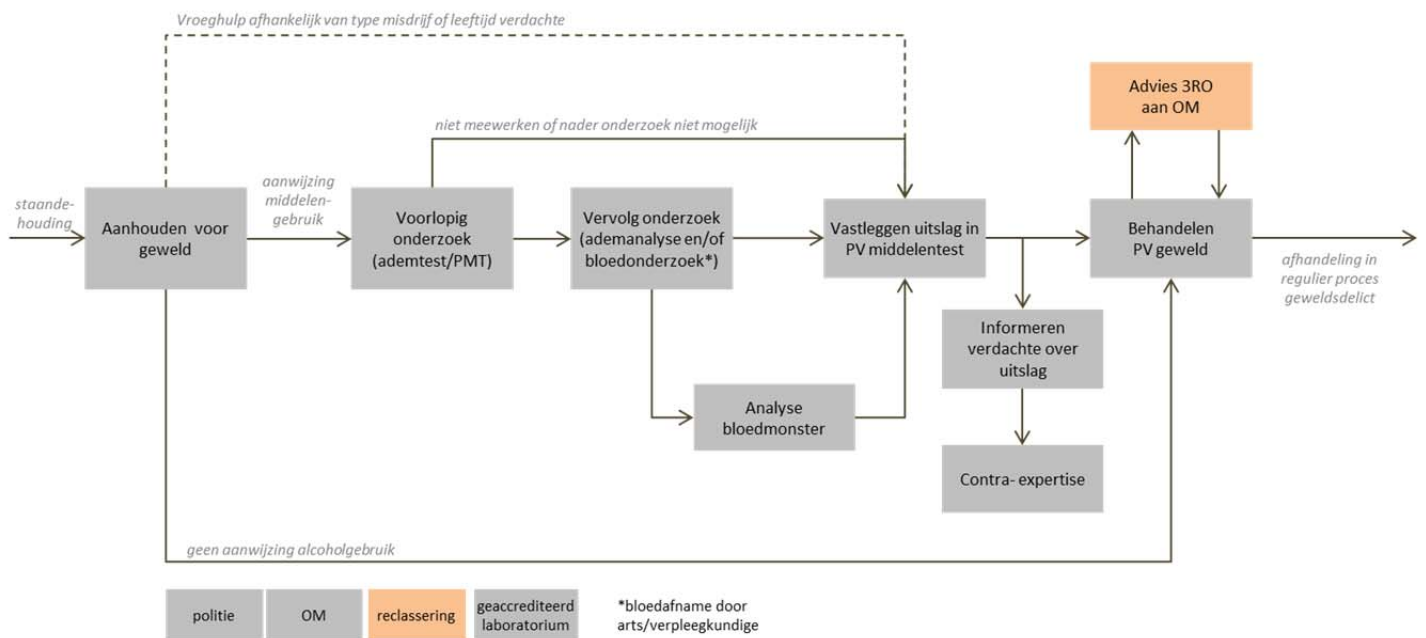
Vroeghulp afhankelijk van type misdrijf of leeftijd verdachte

niet meewerken of nader onderzoek niet mogelijk

Advies 3RO aan OM

staandehouding

Aanhouden voor geweld

aanwijzing middelengebruik

Voorlopig onderzoek (ademtest/PMT)

Vervolg onderzoek (ademanalyse en/of bloedonderzoek*)

Vastleggen uitslag in PV middelentest

Behandelen PV geweld

afhandeling in regulier proces geweldsdelict

Informeren verdachte over uitslag

Analyse bloedmonster

Contra- expertise

geen aanwijzing alcoholgebruik

| politie | OM | reclassering | geaccrediteerd laboratorium |
|---|---|---|---|

*bloedafname door arts/verpleegkundige